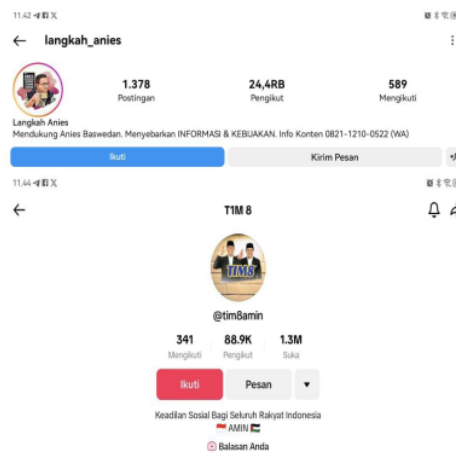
11.42

langkah_anies

1.378
Postingan

24,4RB
Pengikut

589
Mengikuti

Langkah Anies
Mendukung Anies Baswedan. Menyebarkan INFORMASI & KEBIJAKAN. Info Konten 0821-1210-0522 (WA)

Ikuti

Kirim Pesan

11.44

T1M 8

TIM8

@tim8amin

341
Mengikuti

88.9K
Pengikut

1.3M
Suka

Ikuti

Pesan

Keadilan Sosial Bagi Seluruh Rakyat Indonesia
🇮🇩 AMIN 🇵🇸

Balasan Anda